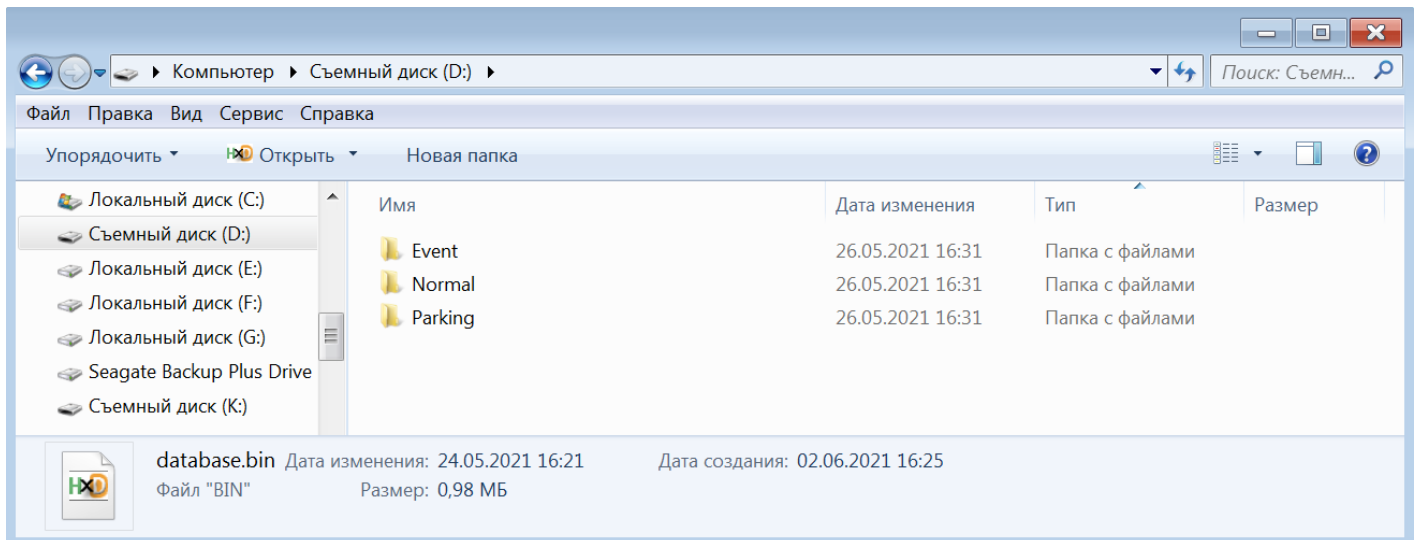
Компьютер ▸ Съемный диск (D:) ▸

Поиск: Съемн...

Файл Правка Вид Сервис Справка

Упорядочить ▾ Открыть ▾ Новая папка

Локальный диск (C:)
Съемный диск (D:)
Локальный диск (E:)
Локальный диск (F:)
Локальный диск (G:)
Seagate Backup Plus Drive
Съемный диск (K:)

| Имя | Дата изменения | Тип | Размер |
|---|---|---|---|
| Event | 26.05.2021 16:31 | Папка с файлами | |
| Normal | 26.05.2021 16:31 | Папка с файлами | |
| Parking | 26.05.2021 16:31 | Папка с файлами | |

database.bin Дата изменения: 24.05.2021 16:21 Дата создания: 02.06.2021 16:25
Файл "BIN" Размер: 0,98 МБ